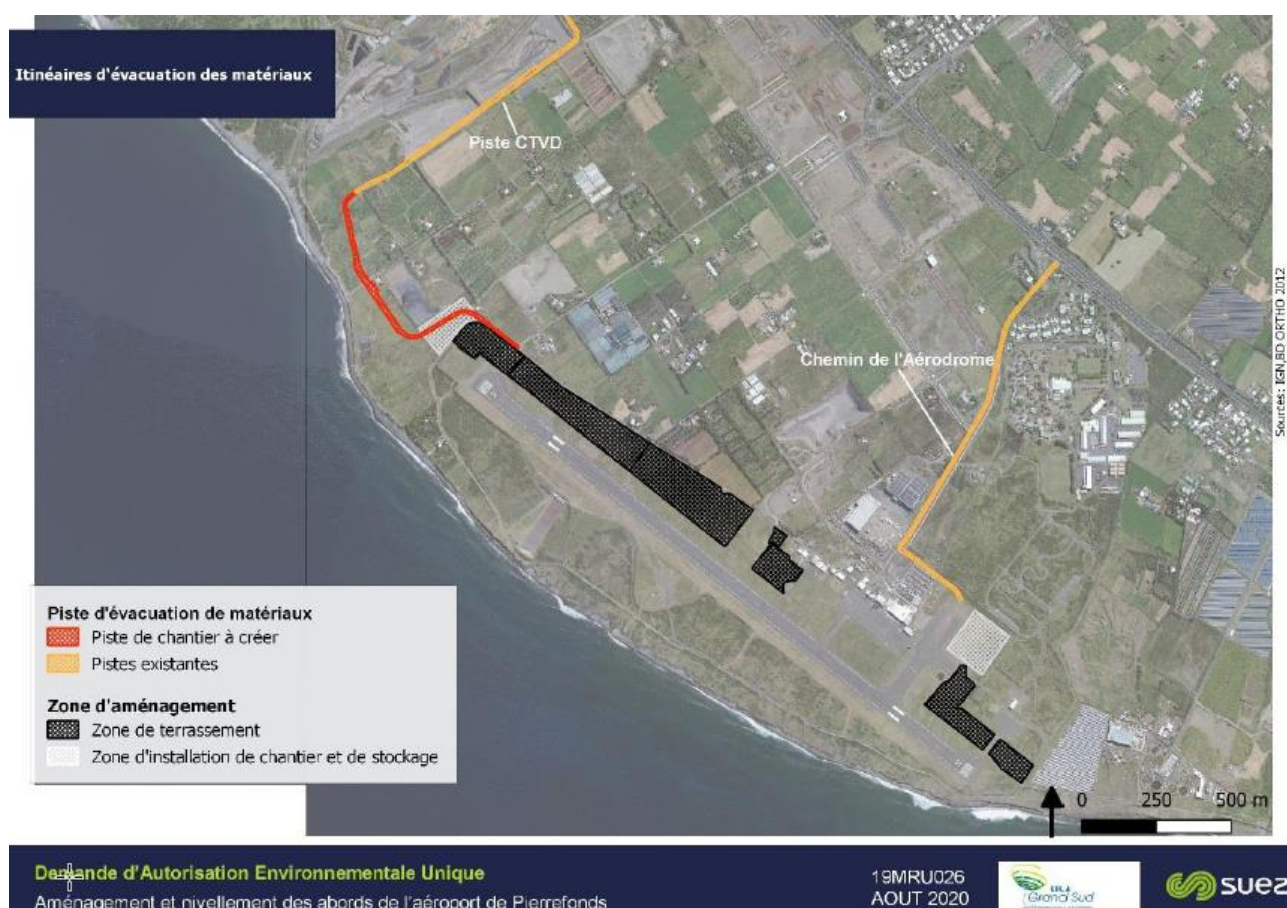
Itinéaires d'évacuation des matériaux

Piste CTVD

Chemin de l'Aérodrome

Sources: IGN BD ORTHO 2012

Piste d'évacuation de matériaux
Piste de chantier à créer
Pistes existantes

Zone d'aménagement
Zone de terrassement
Zone d'installation de chantier et de stockage

0 250 500 m

Demande d'Autorisation Environnementale Unique
Aménagement et nivellement des abords de l'aéroport de Pierrefonds

19MRU026
AOUT 2020

Grand Sud

suez